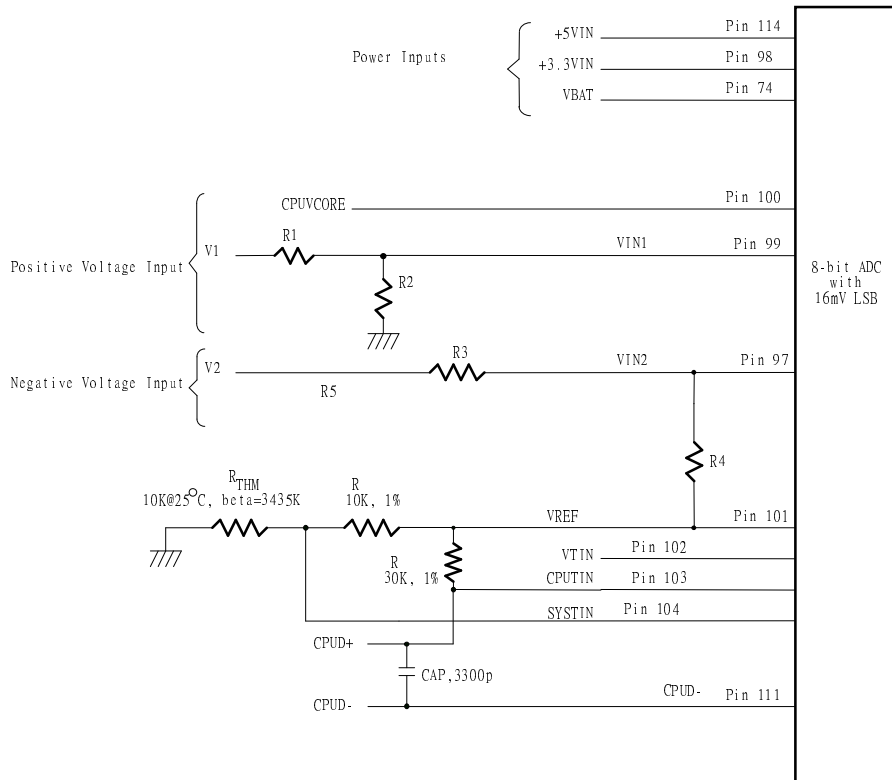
Power Inputs

+5VIN Pin 114
+3.3VIN Pin 98
VBAT Pin 74

CPUVCORE Pin 100

Positive Voltage Input
V1
R1
VIN1 Pin 99
R2

8-bit ADC with 16mV LSB

Negative Voltage Input
V2
R3
VIN2 Pin 97
R5

R4

$R_{THM}$
10K@25$^{\circ}$C, beta=3435K
R
10K, 1%
VREF Pin 101

R
30K, 1%
VTIN Pin 102
CPUTIN Pin 103
SYSTIN Pin 104

CPUD+
CAP,3300p
CPUD- Pin 111
CPUD-